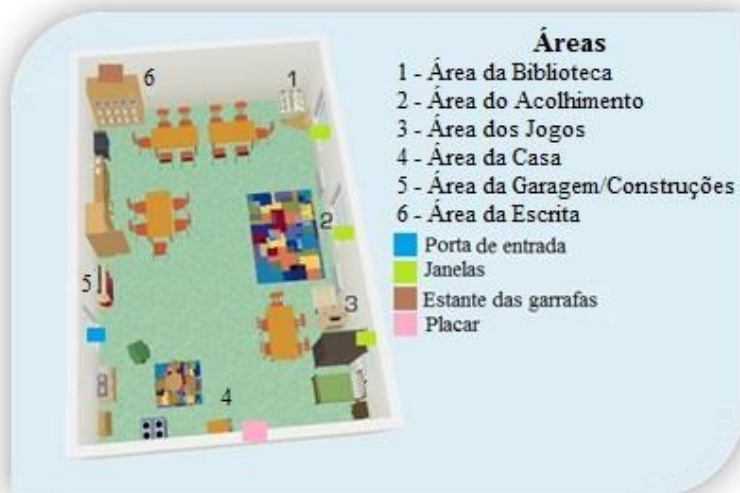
6
1
2
5
3
4

Áreas
1 - Área da Biblioteca
2 - Área do Acolhimento
3 - Área dos Jogos
4 - Área da Casa
5 - Área da Garagem/Construções
6 - Área da Escrita
Porta de entrada
Janelas
Estante das garrafas
Placar